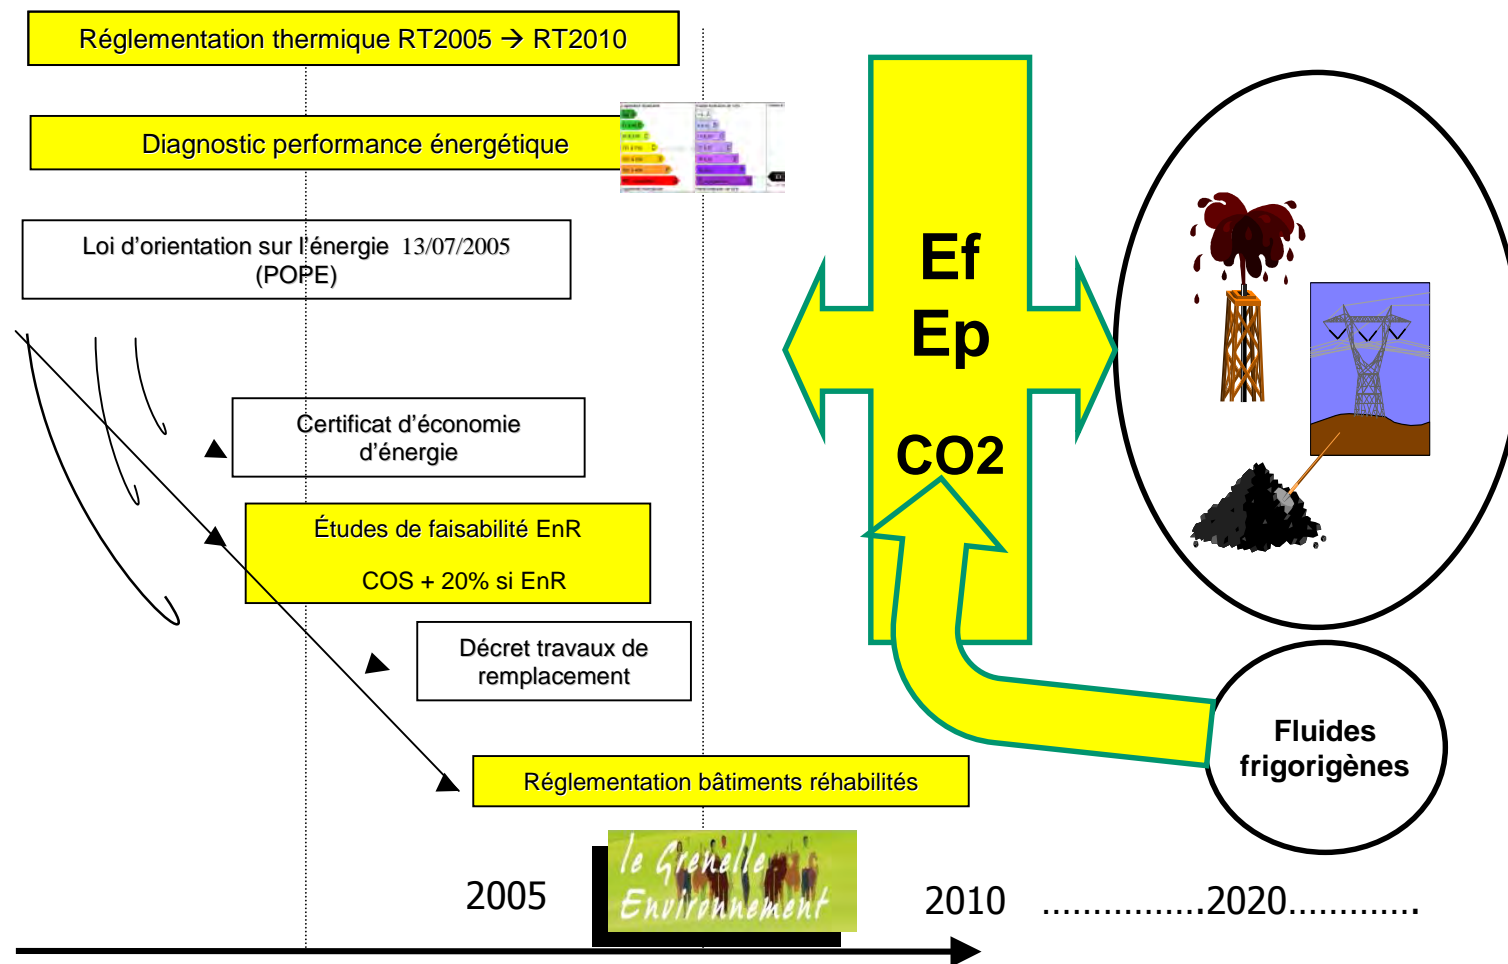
Réglementation thermique RT2005 → RT2010

Diagnostic performance énergétique

Loi d'orientation sur l'énergie 13/07/2005 (POPE)

Certificat d'économie d'énergie

Études de faisabilité EnR

COS + 20% si EnR

Décret travaux de remplacement

Réglementation bâtiments réhabilités

Ef
Ep

CO2

Fluides frigorigènes

2005

le Grenelle Environnement

2010 ................2020.............